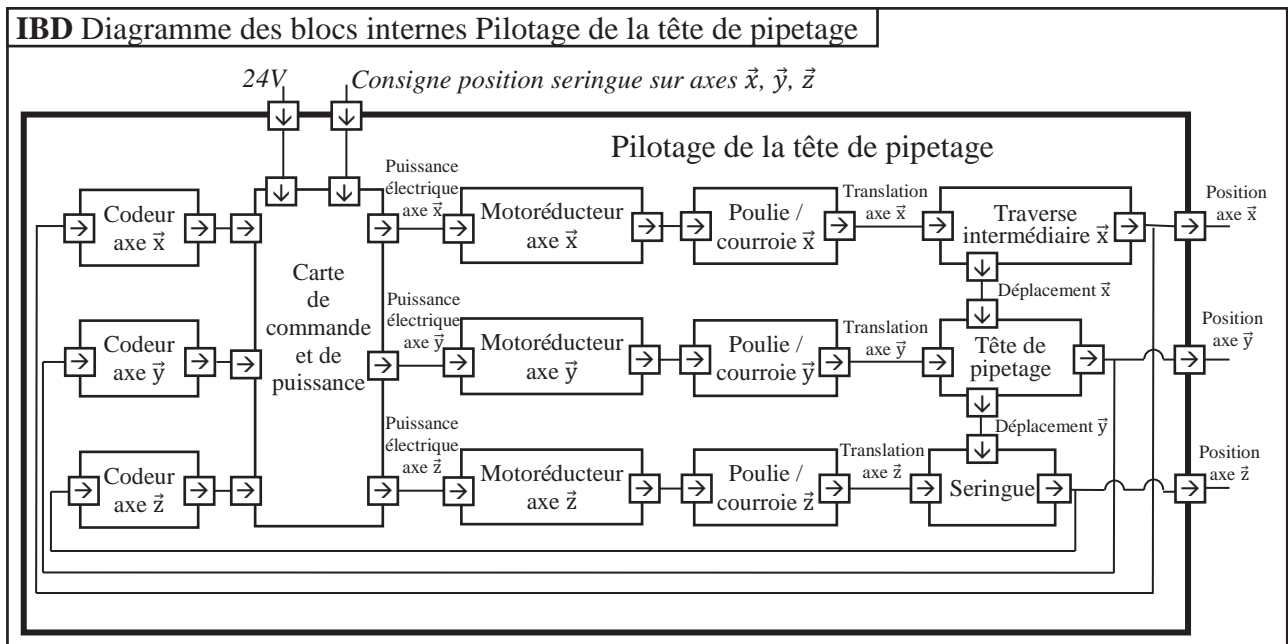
**IBD** Diagramme des blocs internes Pilotage de la tête de pipetage

*24V* *Consigne position seringue sur axes $\vec{x}$, $\vec{y}$, $\vec{z}$*

Pilotage de la tête de pipetage

Codeur axe $\vec{x}$

Codeur axe $\vec{y}$

Codeur axe $\vec{z}$

Carte de commande et de puissance

Puissance électrique axe $\vec{x}$

Puissance électrique axe $\vec{y}$

Puissance électrique axe $\vec{z}$

Motoréducteur axe $\vec{x}$

Motoréducteur axe $\vec{y}$

Motoréducteur axe $\vec{z}$

Poulie / courroie $\vec{x}$

Poulie / courroie $\vec{y}$

Poulie / courroie $\vec{z}$

Translation axe $\vec{x}$

Translation axe $\vec{y}$

Translation axe $\vec{z}$

Traverse intermédiaire $\vec{x}$

Déplacement $\vec{x}$

Tête de pipetage

Déplacement $\vec{y}$

Seringue

Position axe $\vec{x}$

Position axe $\vec{y}$

Position axe $\vec{z}$